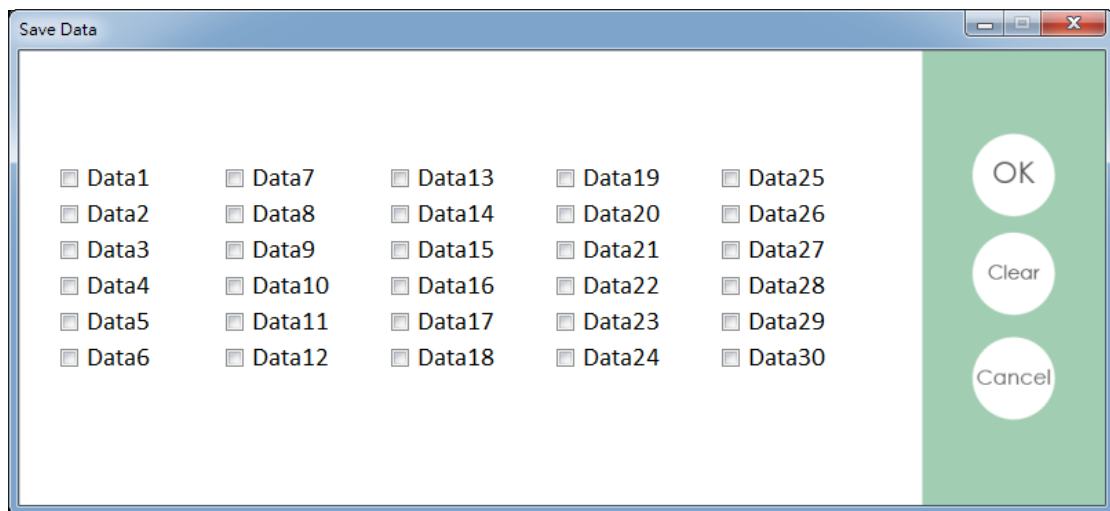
Save Data

Data1
Data2
Data3
Data4
Data5
Data6

Data7
Data8
Data9
Data10
Data11
Data12

Data13
Data14
Data15
Data16
Data17
Data18

Data19
Data20
Data21
Data22
Data23
Data24

Data25
Data26
Data27
Data28
Data29
Data30

OK
Clear
Cancel